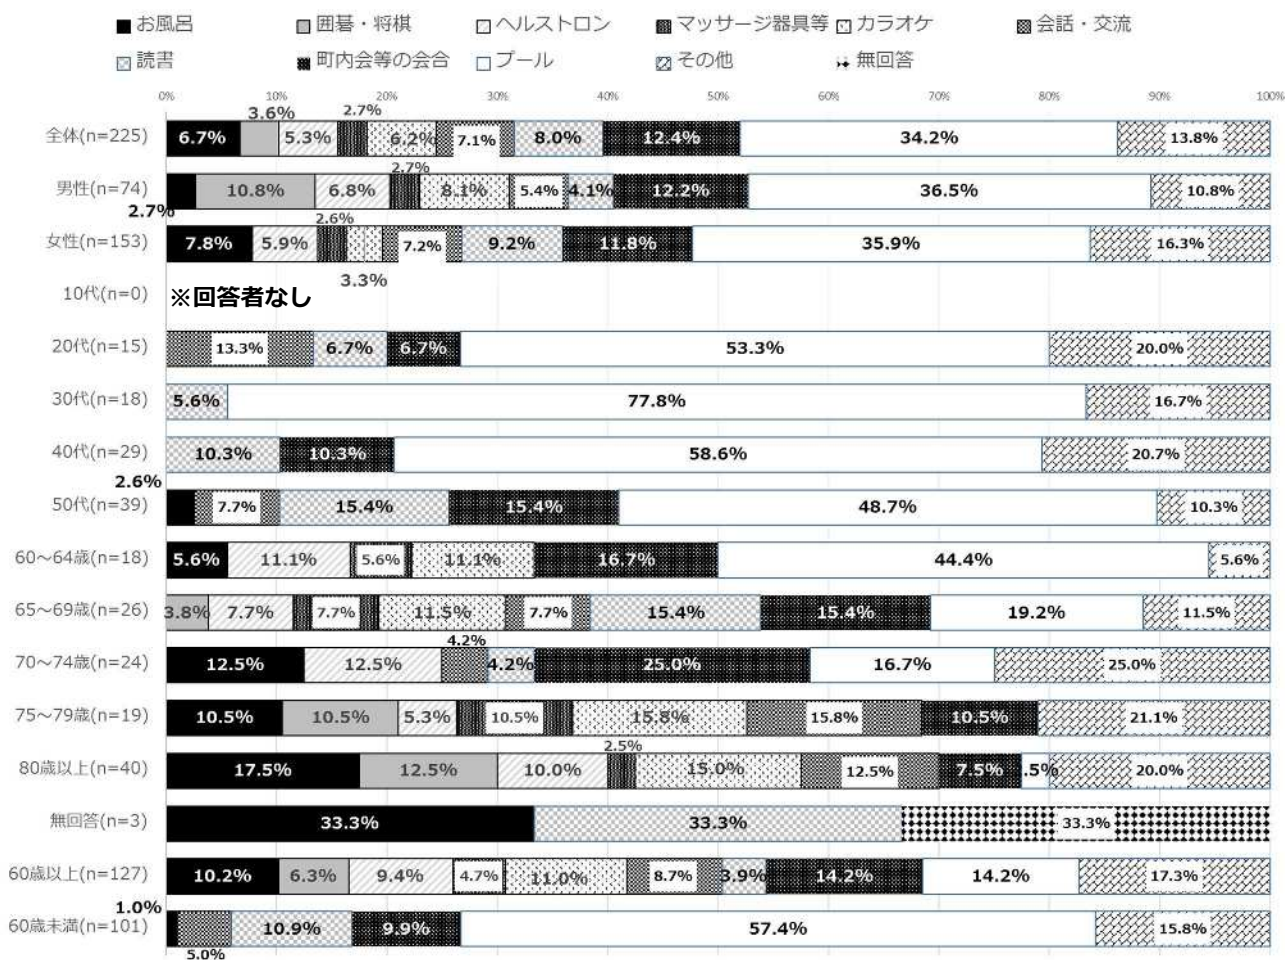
■お風呂 ▨囲碁・将棋 □ヘルストロン ▩マッサージ器具等 ▨カラオケ ▩会話・交流
▨読書 ▩町内会等の会合 □プール ▨その他 ▪無回答

0% 10% 20% 30% 40% 50% 60% 70% 80% 90% 100%

全体(n=225) 6.7% 3.6% 5.3% 2.7% 6.2% 7.1% 8.0% 12.4% 34.2% 13.8%

男性(n=74) 2.7% 10.8% 6.8% 2.7% 8.1% 5.4% 4.1% 12.2% 36.5% 10.8%

女性(n=153) 7.8% 5.9% 2.6% 3.3% 7.2% 9.2% 11.8% 35.9% 16.3%

10代(n=0) ※回答者なし

20代(n=15) 13.3% 6.7% 6.7% 53.3% 20.0%

30代(n=18) 5.6% 77.8% 16.7%

40代(n=29) 10.3% 10.3% 58.6% 20.7%

50代(n=39) 2.6% 7.7% 15.4% 15.4% 48.7% 10.3%

60～64歳(n=18) 5.6% 11.1% 5.6% 11.1% 16.7% 44.4% 5.6%

65～69歳(n=26) 3.8% 7.7% 7.7% 11.5% 7.7% 15.4% 15.4% 19.2% 11.5%

70～74歳(n=24) 12.5% 12.5% 4.2% 4.2% 25.0% 16.7% 25.0%

75～79歳(n=19) 10.5% 10.5% 5.3% 10.5% 15.8% 15.8% 10.5% 21.1%

80歳以上(n=40) 17.5% 12.5% 10.0% 2.5% 15.0% 12.5% 7.5% .5% 20.0%

無回答(n=3) 33.3% 33.3% 33.3%

60歳以上(n=127) 10.2% 6.3% 9.4% 4.7% 11.0% 8.7% 3.9% 14.2% 14.2% 17.3%

60歳未満(n=101) 1.0% 5.0% 10.9% 9.9% 57.4% 15.8%